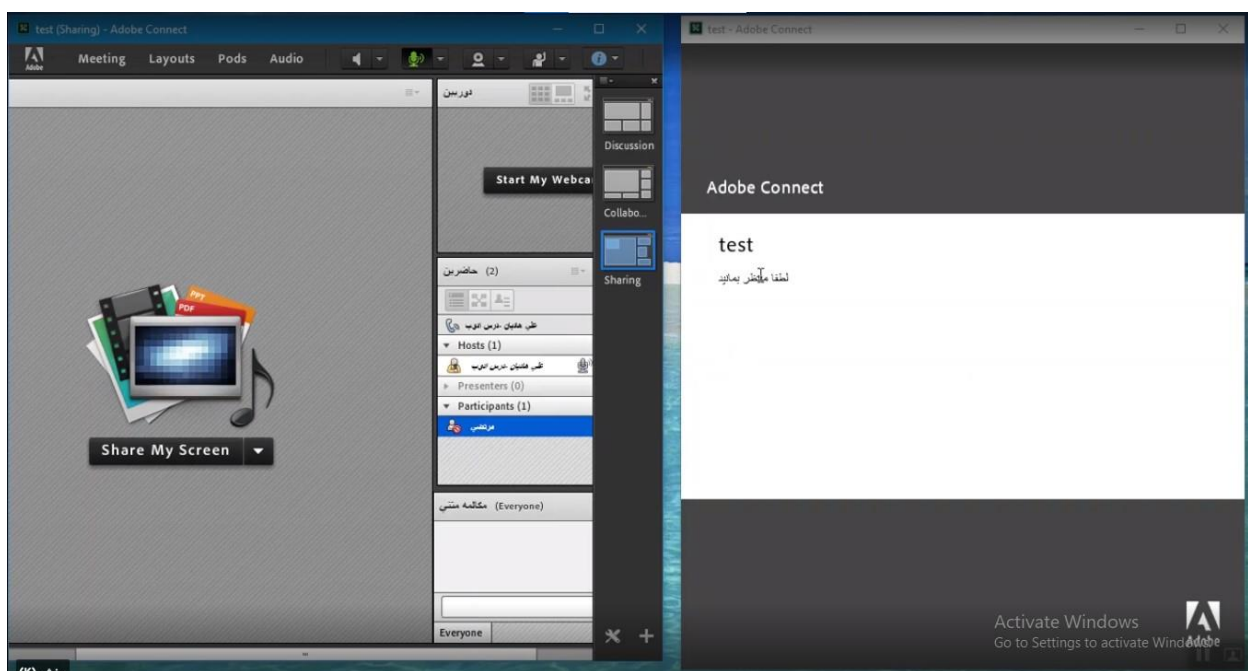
test (Sharing) - Adobe Connect

Adobe

Meeting Layouts Pods Audio

دوربین

Start My Webca

Discussion

Collabo...

Sharing

(2) حاضرین

علی هاشیان -درس اتوپ

Hosts (1)

علی هاشیان -درس اتوپ

Presenters (0)

Participants (1)

مرتضی

PPT

PDF

Share My Screen

(Everyone) مکالمه متنی

Everyone

test - Adobe Connect

Adobe Connect

test

لطفا منتظر بمانید

Activate Windows

Go to Settings to activate Windows.

Adobe